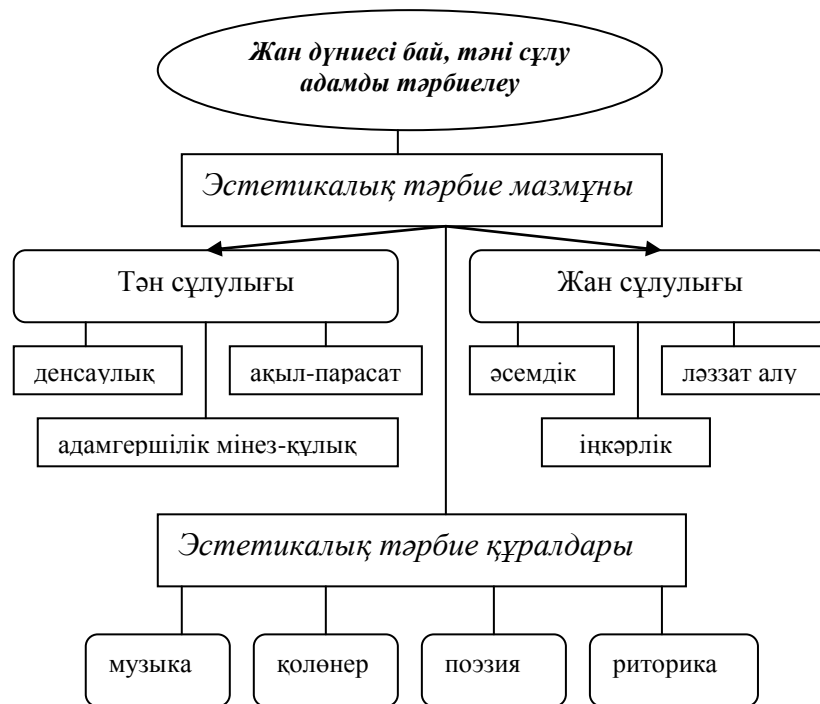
Жан дүниесі бай, тәні сұлу адамды тәрбиелеу

Эстетикалық тәрбие мазмұны

Тән сұлулығы

денсаулық

ақыл-парасат

адамгершілік мінез-құлық

Жан сұлулығы

әсемдік

ләззат алу

іңкәрлік

Эстетикалық тәрбие құралдары

музыка

қолөнер

поэзия

риторика